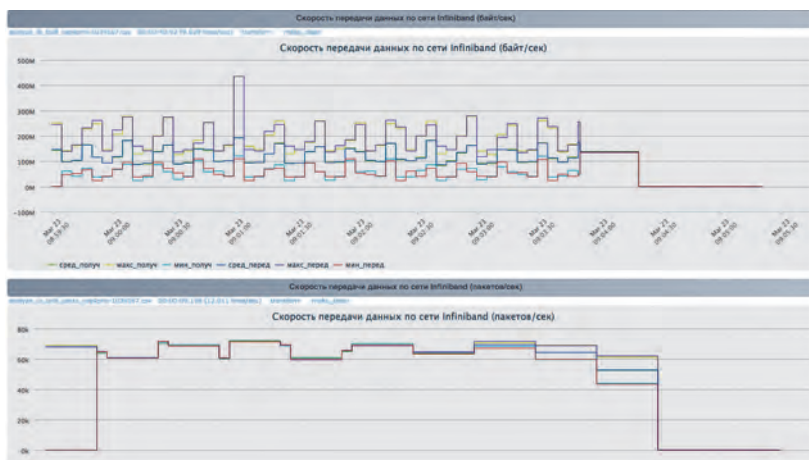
Скорость передачи данных по сети Infiniband (байт/сек)

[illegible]

Скорость передачи данных по сети Infiniband (байт/сек)

500M
400M
300M
200M
100M
0M
-100M

Мар 23 08:59:30
Мар 23 09:00:00
Мар 23 09:00:30
Мар 23 09:01:00
Мар 23 09:01:30
Мар 23 09:02:00
Мар 23 09:02:30
Мар 23 09:03:00
Мар 23 09:03:30
Мар 23 09:04:00
Мар 23 09:04:30
Мар 23 09:05:00
Мар 23 09:05:30

сред_получ макс_получ мин_получ сред_перед макс_перед мин_перед

Скорость передачи данных по сети Infiniband (пакетов/сек)

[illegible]

Скорость передачи данных по сети Infiniband (пакетов/сек)

80k
60k
40k
20k
0k